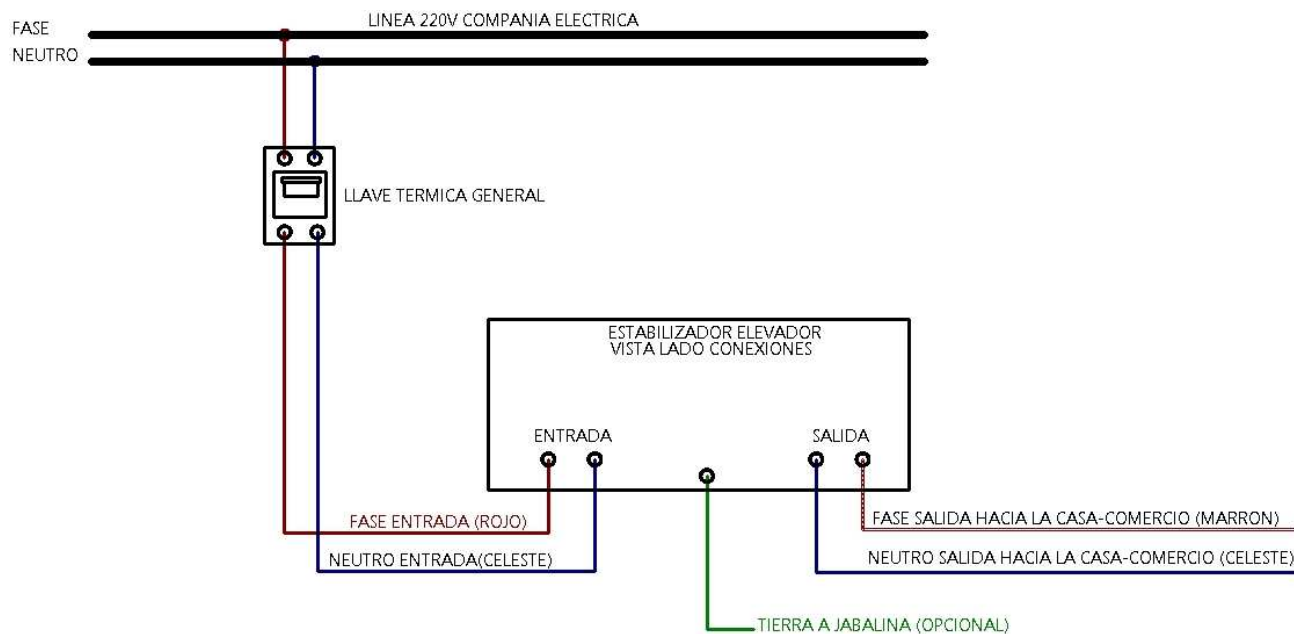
FASE
NEUTRO
LINEA 220V COMPANIA ELECTRICA

LLAVE TERMICA GENERAL

ESTABILIZADOR ELEVADOR
VISTA LADO CONEXIONES

ENTRADA

SALIDA

FASE ENTRADA (ROJO)

NEUTRO ENTRADA(CELESTE)

FASE SALIDA HACIA LA CASA-COMERCIO (MARRON)

NEUTRO SALIDA HACIA LA CASA-COMERCIO (CELESTE)

TIERRA A JABALINA (OPCIONAL)